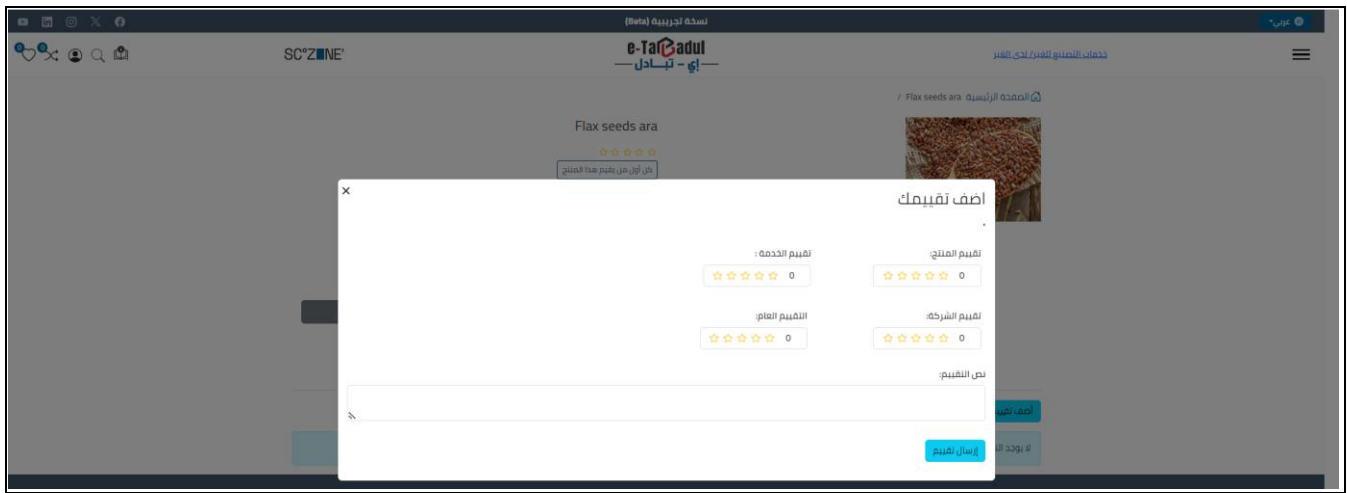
نسخة تجريبية (Beta)

عربي

SC°ZONE'

e-TaBadul
إي - تبادل

خدمات التصنيع للغير/ لدى الغير

الصفحة الرئيسية / Flax seeds ara

Flax seeds ara

كن أول من يقيم هذا المنتج

×

اضف تقييمك

تقييم المنتج:

0

تقييم الخدمة :

0

تقييم الشركة:

0

التقييم العام:

0

نص التقييم:

إرسال تقييم

أضف تقي

لا يوجد ال